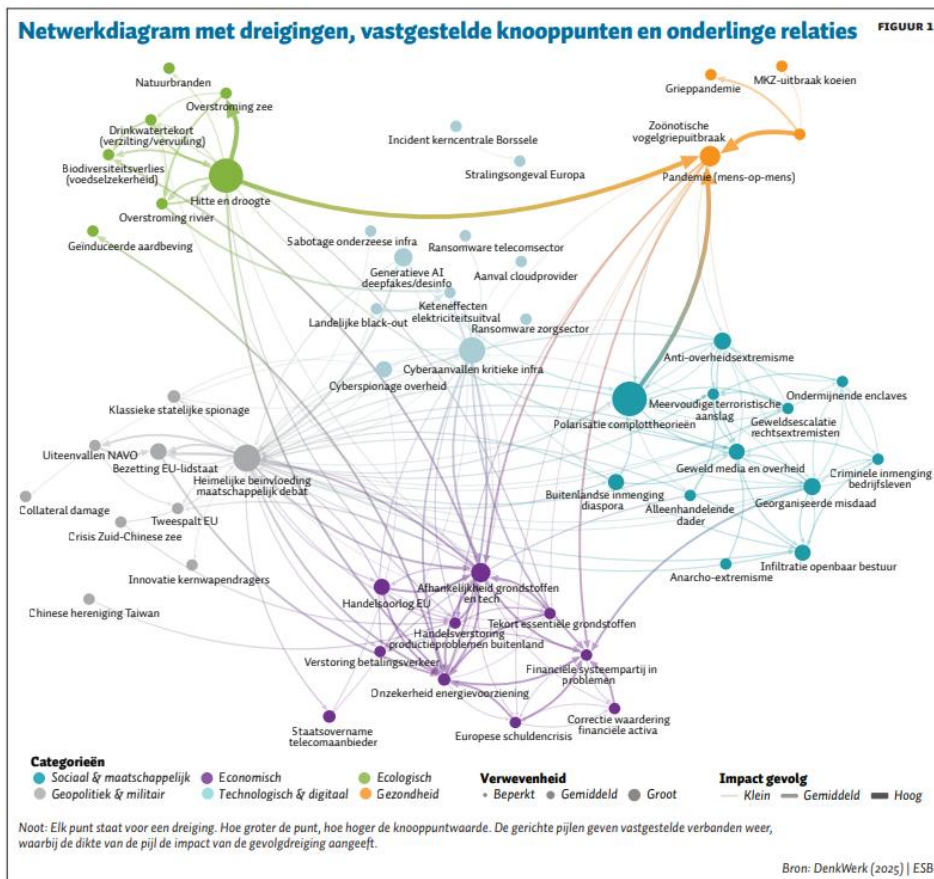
Netwerkdiagram met dreigingen, vastgestelde knooppunten en onderlinge relaties

FIGUUR 1

Natuurbranden
Overstroming zee
Drinkwatertekort (verzilting/vervuiling)
Biodiversiteitsverlies (voedselzekerheid)
Hitte en droogte
Overstroming rivier
Geïnduceerde aardbeving
Incident kerncentrale Borssele
Stralingsongeval Europa
Grieppandemie
MKZ-uitbraak koeien
Zoönotische vogelgriepuitbraak
Pandemie (mens-op-mens)
Sabotage onderzeese infra
Ransomware telecomsector
Generatieve AI deepfakes/desinfo
Aanval cloudprovider
Keteneffecten elektriciteitsuitval
Landelijke black-out
Ransomware zorgsector
Cyberaanvallen kritieke infra
Cyberspionage overheid
Anti-overheidsextremisme
Meervoudige terroristische aanslag
Ondermijnende enclaves
Polarisatie complottheorieën
Geweldsescalatie rechtsextremisten
Klassieke statelijke spionage
Uiteenvallen NAVO
Bezetting EU-lidstaat
Heimelijke beïnvloeding maatschappelijk debat
Collateral damage
Tweespalt EU
Crisis Zuid-Chinese zee
Innovatie kernwapendragers
Chinese hereniging Taiwan
Geweld media en overheid
Criminele inmenging bedrijfsleven
Buitenlandse inmenging diaspora
Alleenhandelende dader
Georganiseerde misdaad
Infiltratie openbaar bestuur
Anarcho-extremisme
Afhankelijkheid grondstoffen en tech
Handelsoorlog EU
Tekort essentiële grondstoffen
Handelsverstoring productieproblemen buitenland
Verstoring betalingsverkeer
Financiële systeempartij in problemen
Onzekerheid energievoorziening
Staatsovername telecomaanbieder
Europese schuldencrisis
Correctie waardering financiële activa

Categorieën
Sociaal & maatschappelijk
Economisch
Ecologisch
Geopolitiek & militair
Technologisch & digitaal
Gezondheid

Verwevenheid
Beperkt
Gemiddeld
Groot

Impact gevolg
Klein
Gemiddeld
Hoog

Noot: Elk punt staat voor een dreiging. Hoe groter de punt, hoe hoger de knooppuntwaarde. De gerichte pijlen geven vastgestelde verbanden weer, waarbij de dikte van de pijl de impact van de gevolgdreiging aangeeft.

Bron: DenkWerk (2025) | ESB